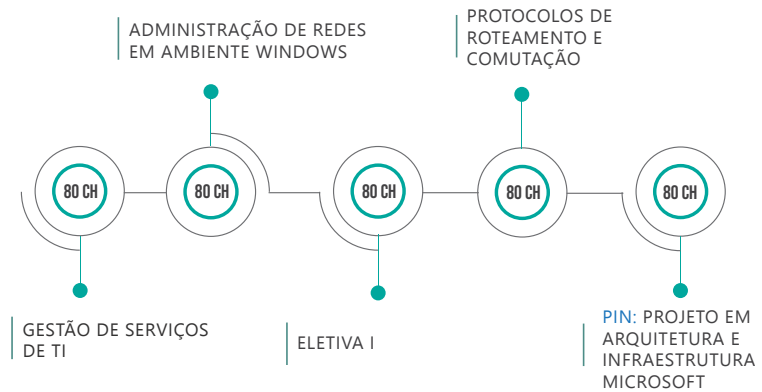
ADMINISTRAÇÃO DE REDES EM AMBIENTE WINDOWS

PROTOCOLOS DE ROTEAMENTO E COMUTAÇÃO

80 CH

80 CH

80 CH

80 CH

80 CH

GESTÃO DE SERVIÇOS DE TI

ELETIVA I

PIN: PROJETO EM ARQUITETURA E INFRAESTRUTURA MICROSOFT